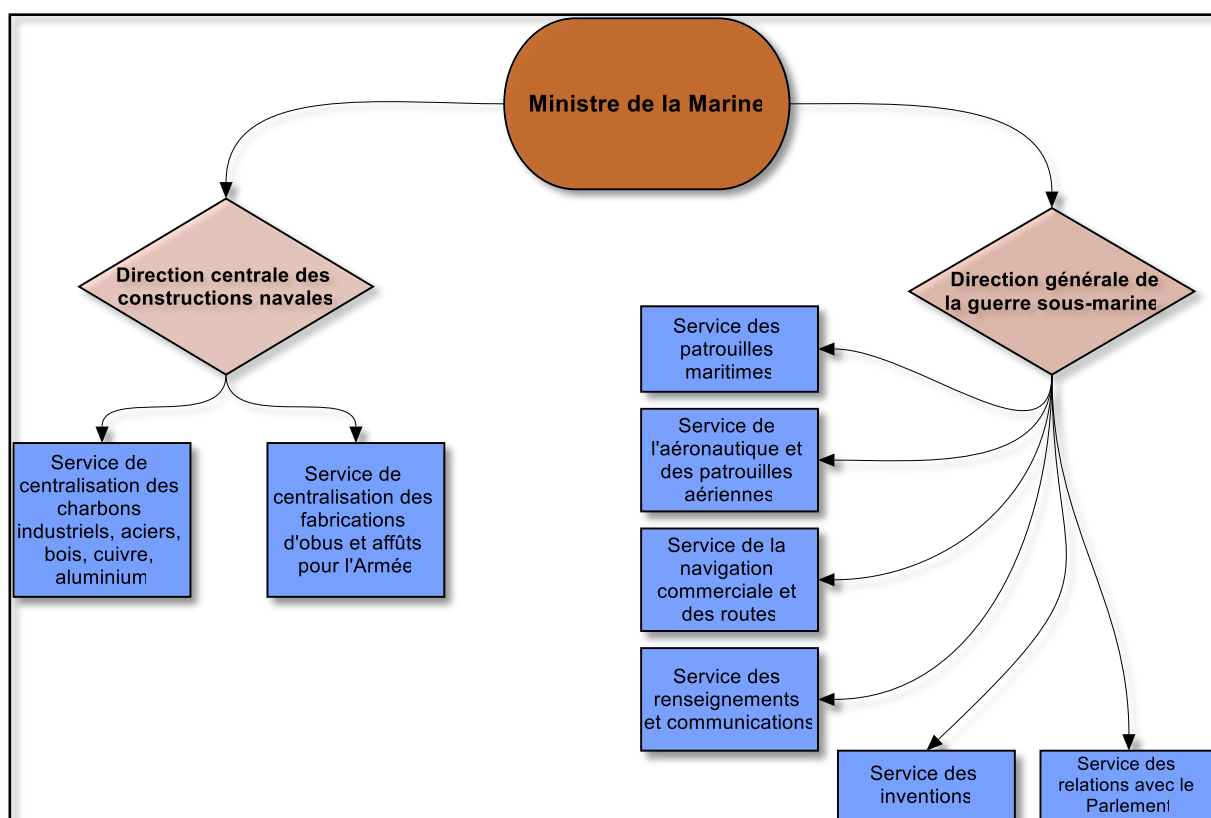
Ministre de la Marine

Direction centrale des constructions navales

Direction générale de la guerre sous-marine

Service de centralisation des charbons industriels, aciers, bois, cuivre, aluminium

Service de centralisation des fabrications d'obus et affûts pour l'Armée

Service des patrouilles maritimes

Service de l'aéronautique et des patrouilles aériennes

Service de la navigation commerciale et des routes

Service des renseignements et communications

Service des inventions

Service des relations avec le Parlement